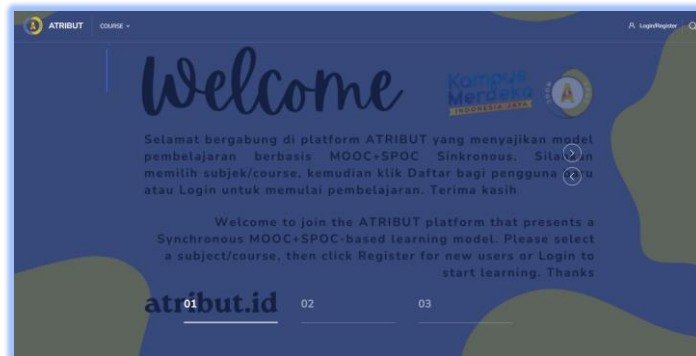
ATRIBUT COURSE

Login/Register

Welcome

Kampus Merdeka INDONESIA JAYA

A

Selamat bergabung di platform ATRIBUT yang menyajikan model pembelajaran berbasis MOOC+SPOC Sinkronous. Silahkan memilih subjek/course, kemudian klik Daftar bagi pengguna baru atau Login untuk memulai pembelajaran. Terima kasih

Welcome to join the ATRIBUT platform that presents a Synchronous MOOC+SPOC-based learning model. Please select a subject/course, then click Register for new users or Login to start learning. Thanks

atribut.id

01 02 03